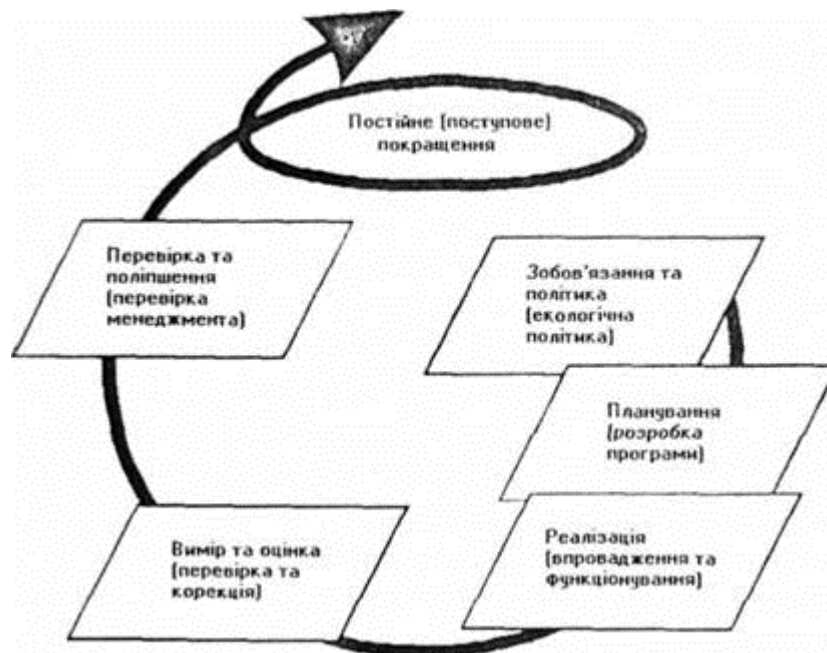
Постійне (поступове) покращення

Перевірка та поліпшення (перевірка менеджмента)

Зобов'язання та політика (екологічна політика)

Планування (розробка програми)

Реалізація (впровадження та функціонування)

Вимір та оцінка (перевірка та корекція)